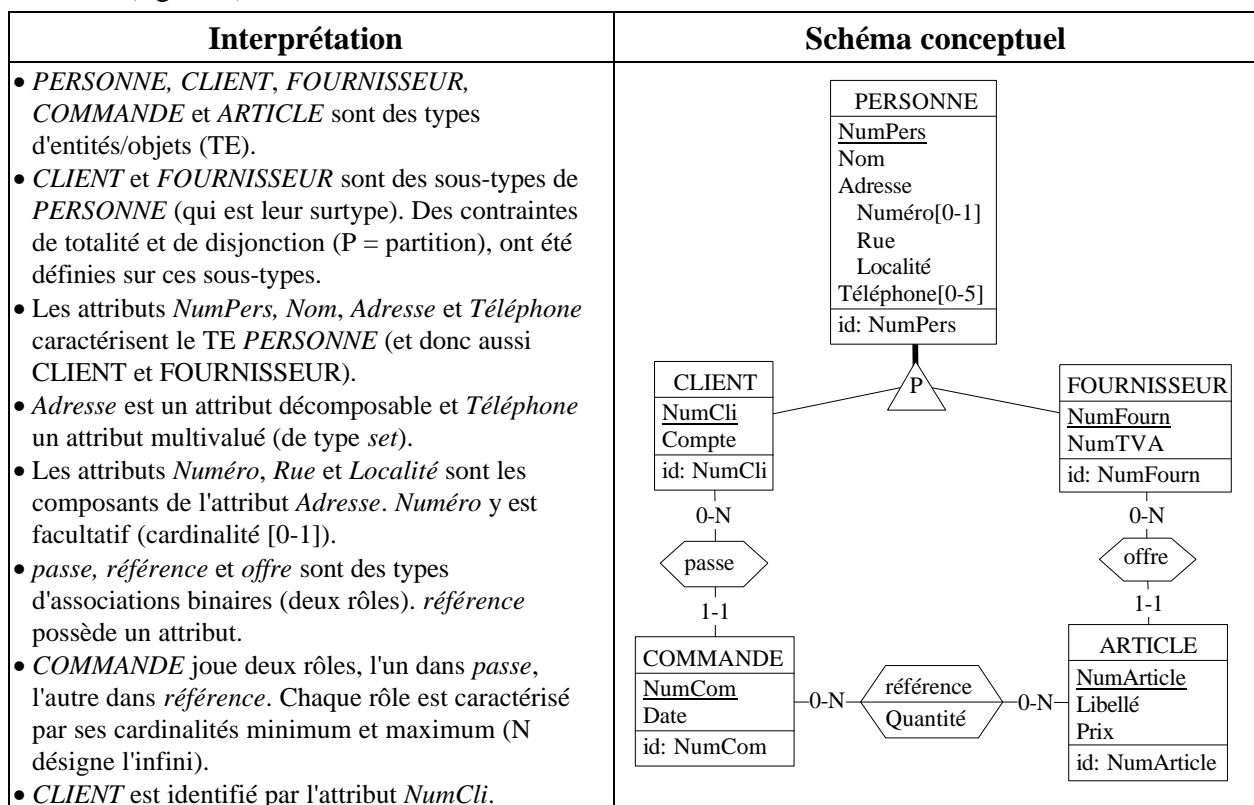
| Interprétation | Schéma conceptuel |
|---|---|
| • *PERSONNE, CLIENT*, *FOURNISSEUR, COMMANDE* et *ARTICLE* sont des types d'entités/objets (TE).<br>• *CLIENT* et *FOURNISSEUR* sont des sous-types de *PERSONNE* (qui est leur surtype). Des contraintes de totalité et de disjonction (P = partition), ont été définies sur ces sous-types.<br>• Les attributs *NumPers, Nom*, *Adresse* et *Téléphone* caractérisent le TE *PERSONNE* (et donc aussi CLIENT et FOURNISSEUR).<br>• *Adresse* est un attribut décomposable et *Téléphone* un attribut multivalué (de type *set*).<br>• Les attributs *Numéro*, *Rue* et *Localité* sont les composants de l'attribut *Adresse*. *Numéro* y est facultatif (cardinalité [0-1]).<br>• *passe, référence* et *offre* sont des types d'associations binaires (deux rôles). *référence* possède un attribut.<br>• *COMMANDE* joue deux rôles, l'un dans *passe*, l'autre dans *référence*. Chaque rôle est caractérisé par ses cardinalités minimum et maximum (N désigne l'infini).<br>• *CLIENT* est identifié par l'attribut *NumCli*. | PERSONNE<br>NumPers<br>Nom<br>Adresse<br>Numéro[0-1]<br>Rue<br>Localité<br>Téléphone[0-5]<br>id: NumPers<br>P<br>CLIENT<br>NumCli<br>Compte<br>id: NumCli<br>FOURNISSEUR<br>NumFourn<br>NumTVA<br>id: NumFourn<br>0-N<br>passe<br>1-1<br>0-N<br>offre<br>1-1<br>COMMANDE<br>NumCom<br>Date<br>id: NumCom<br>0-N<br>référence<br>Quantité<br>0-N<br>ARTICLE<br>NumArticle<br>Libellé<br>Prix<br>id: NumArticle |